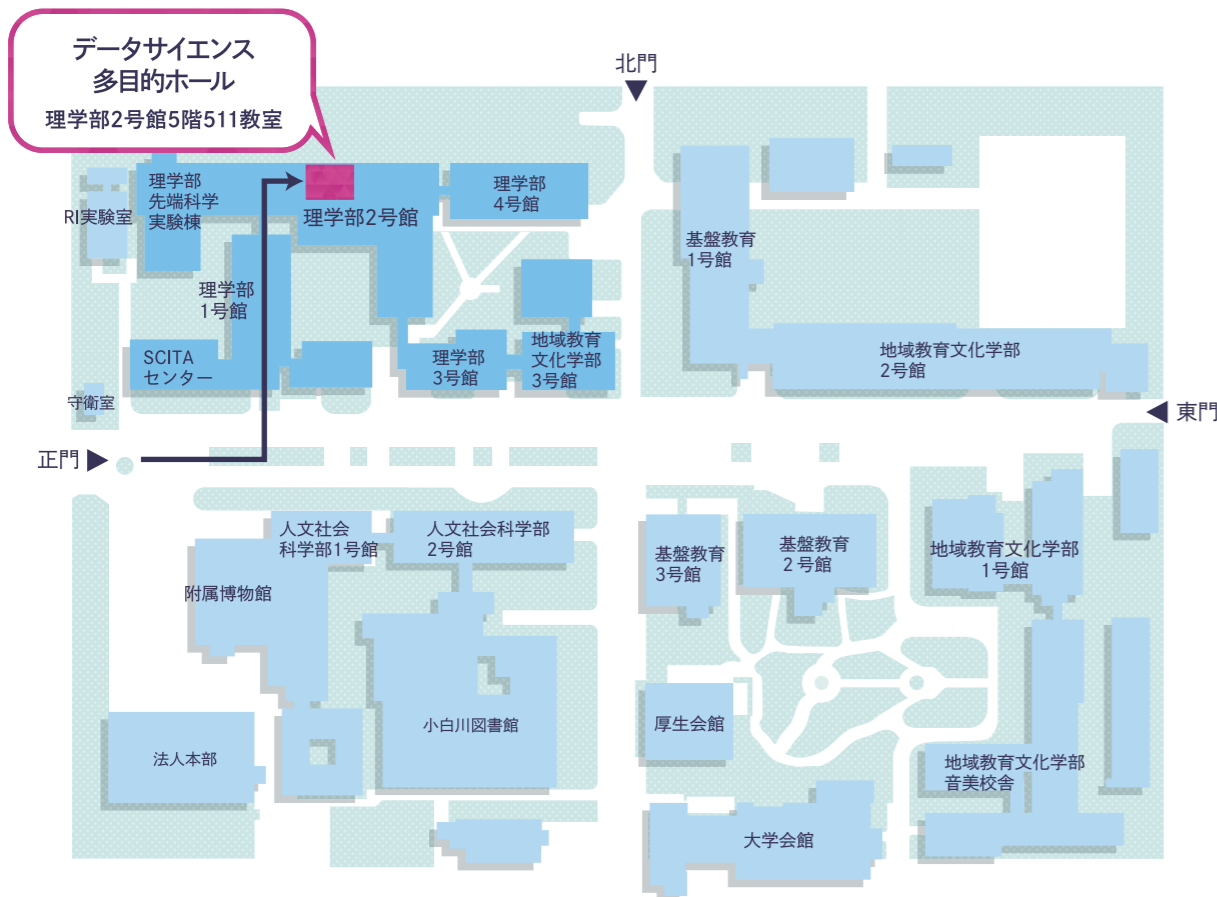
データサイエンス
多目的ホール
理学部2号館5階511教室

北門

理学部
先端科学
実験棟

RI実験室

理学部2号館

理学部
4号館

基盤教育
1号館

理学部
1号館

SCITA
センター

理学部
3号館

地域教育
文化学部
3号館

地域教育文化学部
2号館

守衛室

東門

正門

人文社会
科学部1号館

人文社会科学部
2号館

基盤教育
3号館

基盤教育
2号館

地域教育文化学部
1号館

附属博物館

小白川図書館

厚生会館

法人本部

地域教育文化学部
音美校舎

大学会館